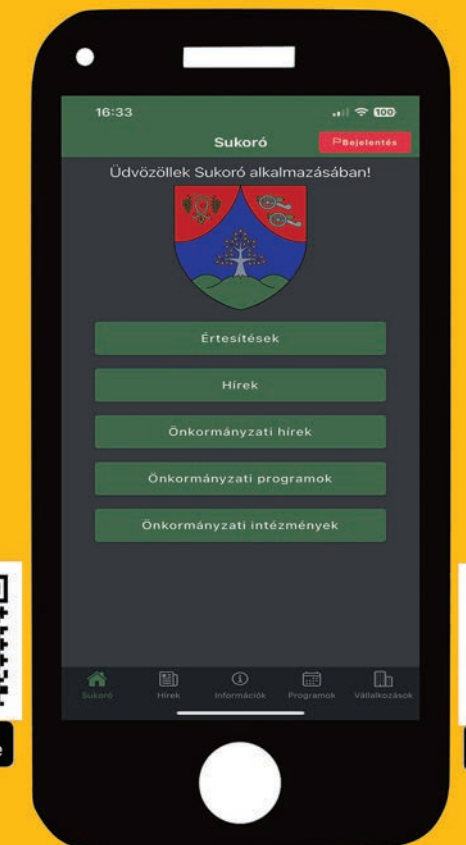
16:33

100

Sukoró

Bejelentés

Üdvözöllek Sukoró alkalmazásában!

Értesítések

Hírek

Önkormányzati hírek

Önkormányzati programok

Önkormányzati intézmények

Sukoró

Hírek

Információk

Programok

Vállalkozások